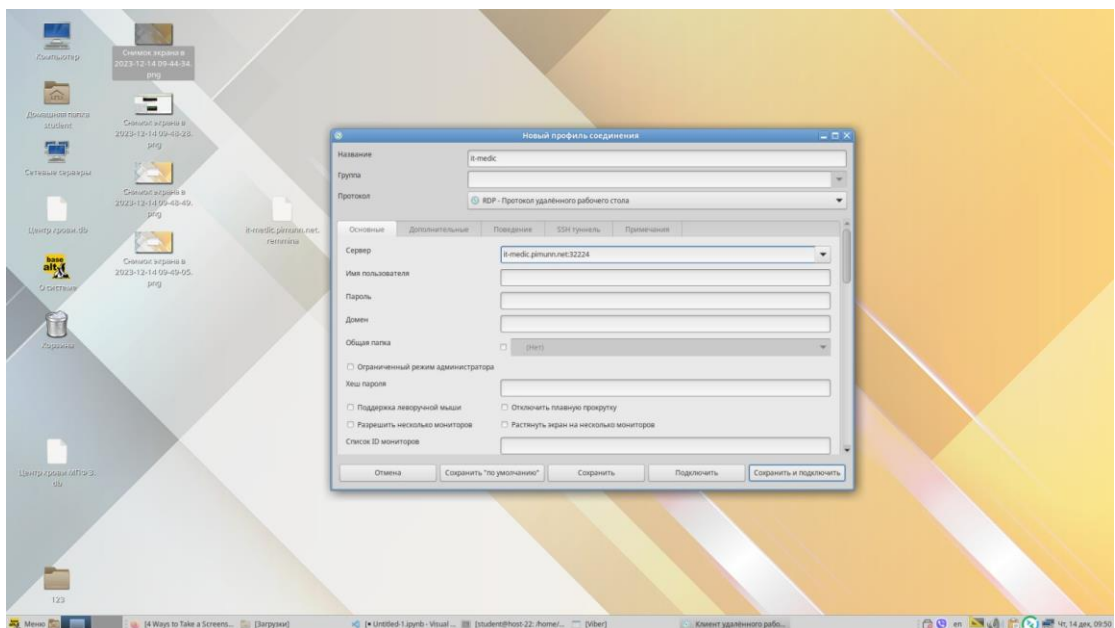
Компьютер

Снимок экрана в 2023-12-14 09-44-34.png

Домашняя папка student

Снимок экрана в 2023-12-14 09-45-28.png

Сетевые серверы

Снимок экрана в 2023-12-14 09-48-49.png

Центр кроки.db

Снимок экрана в 2023-12-14 09-49-05.png

it-medic.pimunn.net.remmina

О системе

Корзина

Центр кроки altRo 3.db

123

Новый профиль соединения

Название
it-medic
Группа
Протокол
RDP - Протокол удалённого рабочего стола

Основные
Дополнительные
Поведение
SSH туннель
Примечания

Сервер
it-medic.pimunn.net:32224
Имя пользователя
Пароль
Домен
Общая папка
(Нет)
Ограниченный режим администратора
Хеш пароля
Поддержка леворучной мыши
Отключить плавную прокрутку
Разрешить несколько мониторов
Растянуть экран на несколько мониторов
Список ID мониторов

Отмена
Сохранить "по умолчанию"
Сохранить
Подключить
Сохранить и подключить

Меню
[4 Ways to Take a Screens...
[Загрузки]
[• Untitled-1.ipynb - Visual ...
[student@host-22: /home/...
[Viber]
Клиент удалённого рабо...
en
Чт, 14 дек, 09:50